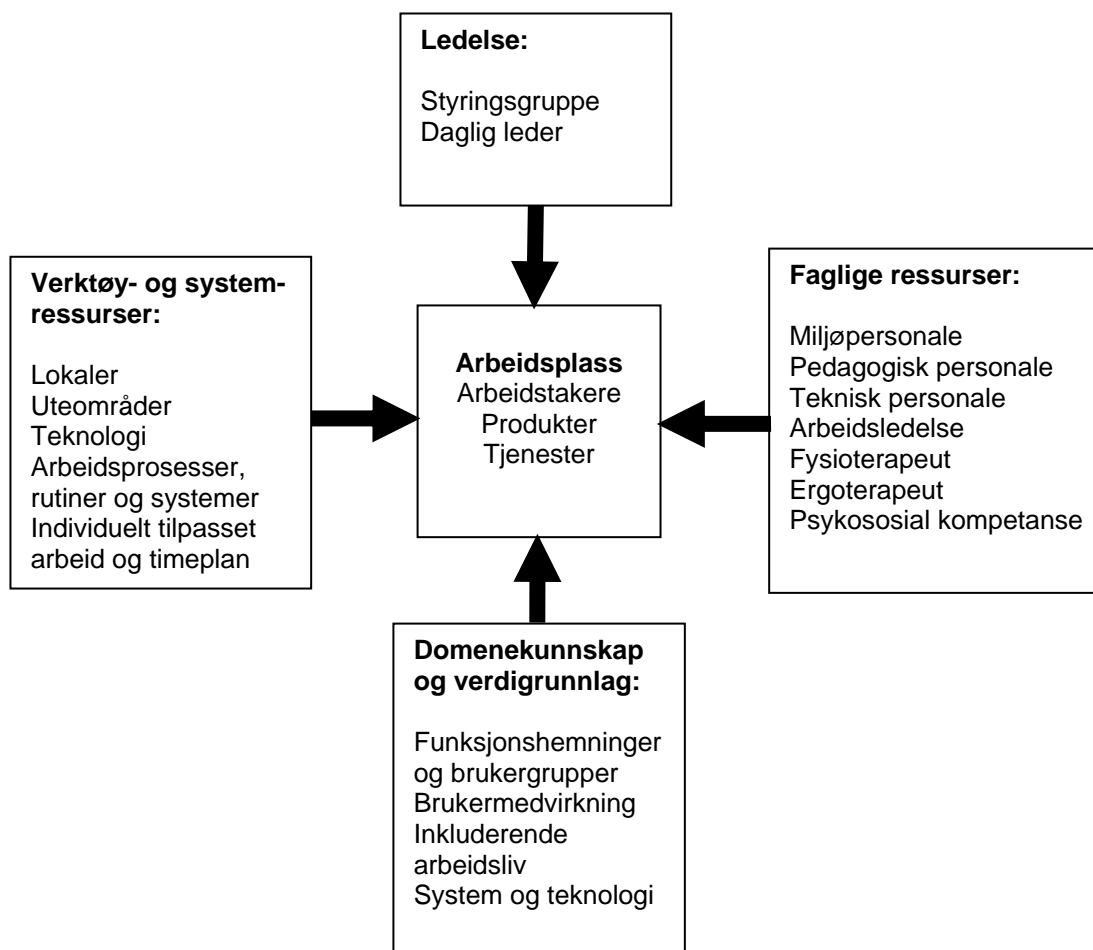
**Ledelse:**

Styringsgruppe
Daglig leder

**Verktøy- og systemressurser:**

Lokaler
Uteområder
Teknologi
Arbeidsprosesser, rutiner og systemer
Individuelt tilpasset arbeid og timeplan

**Arbeidsplass**
Arbeidstakere
Produkter
Tjenester

**Faglige ressurser:**

Miljøpersonale
Pedagogisk personale
Teknisk personale
Arbeidsledelse
Fysioterapeut
Ergoterapeut
Psykososial kompetanse

**Domenekunnskap og verdigrunnlag:**

Funksjonshemninger og brukergrupper
Brukermedvirkning
Inkluderende arbeidsliv
System og teknologi